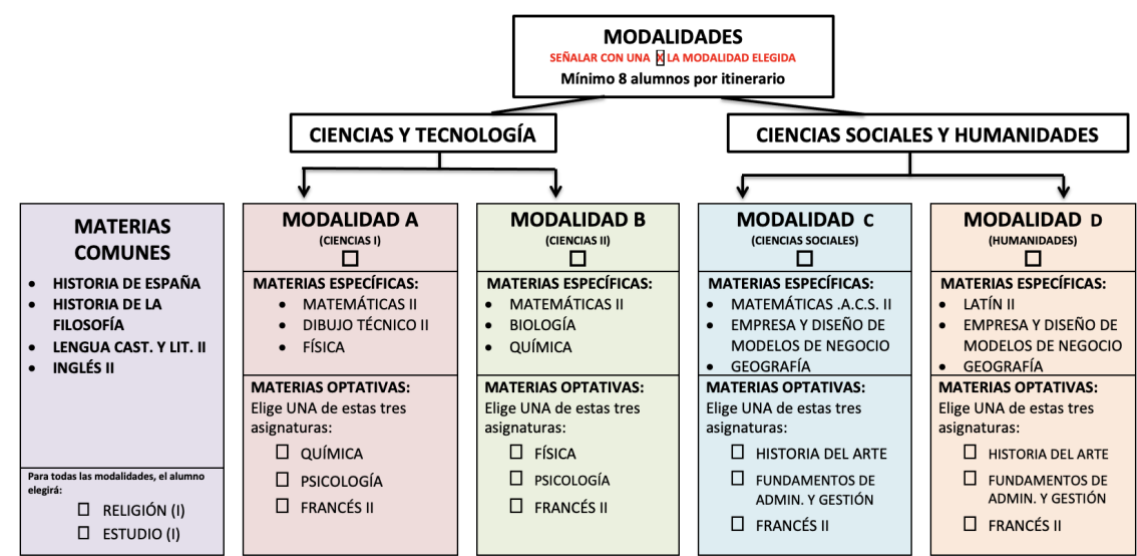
MODALIDADES
SEÑALAR CON UNA X LA MODALIDAD ELEGIDA
Mínimo 8 alumnos por itinerario

CIENCIAS Y TECNOLOGÍA

CIENCIAS SOCIALES Y HUMANIDADES

MATERIAS COMUNES
• HISTORIA DE ESPAÑA
• HISTORIA DE LA FILOSOFÍA
• LENGUA CAST. Y LIT. II
• INGLÉS II

Para todas las modalidades, el alumno elegirá:
☐ RELIGIÓN (I)
☐ ESTUDIO (I)

MODALIDAD A
(CIENCIAS I)
☐
MATERIAS ESPECÍFICAS:
• MATEMÁTICAS II
• DIBUJO TÉCNICO II
• FÍSICA
MATERIAS OPTATIVAS:
Elige UNA de estas tres asignaturas:
☐ QUÍMICA
☐ PSICOLOGÍA
☐ FRANCÉS II

MODALIDAD B
(CIENCIAS II)
☐
MATERIAS ESPECÍFICAS:
• MATEMÁTICAS II
• BIOLOGÍA
• QUÍMICA
MATERIAS OPTATIVAS:
Elige UNA de estas tres asignaturas:
☐ FÍSICA
☐ PSICOLOGÍA
☐ FRANCÉS II

MODALIDAD C
(CIENCIAS SOCIALES)
☐
MATERIAS ESPECÍFICAS:
• MATEMÁTICAS .A.C.S. II
• EMPRESA Y DISEÑO DE MODELOS DE NEGOCIO
• GEOGRAFÍA
MATERIAS OPTATIVAS:
Elige UNA de estas tres asignaturas:
☐ HISTORIA DEL ARTE
☐ FUNDAMENTOS DE ADMIN. Y GESTIÓN
☐ FRANCÉS II

MODALIDAD D
(HUMANIDADES)
☐
MATERIAS ESPECÍFICAS:
• LATÍN II
• EMPRESA Y DISEÑO DE MODELOS DE NEGOCIO
• GEOGRAFÍA
MATERIAS OPTATIVAS:
Elige UNA de estas tres asignaturas:
☐ HISTORIA DEL ARTE
☐ FUNDAMENTOS DE ADMIN. Y GESTIÓN
☐ FRANCÉS II